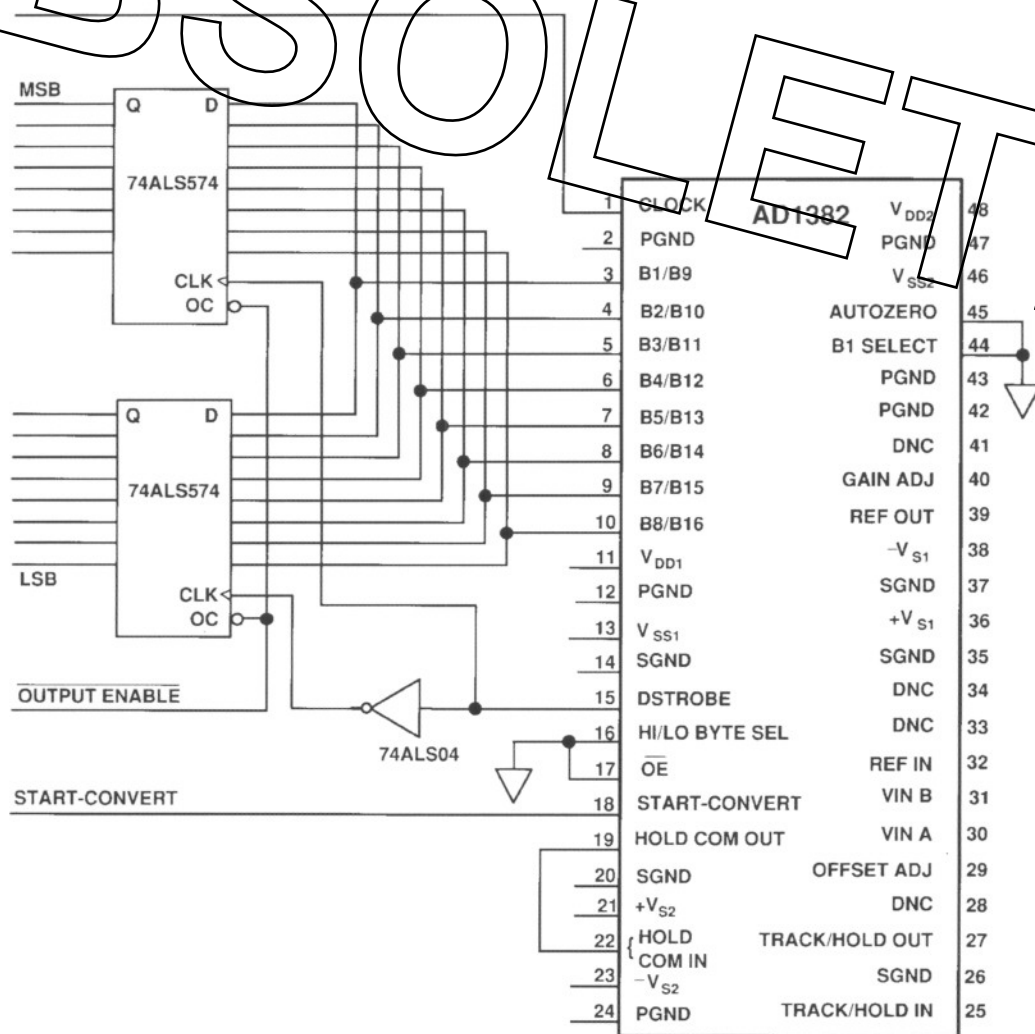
OBSOLETE

MSB

Q D

74ALS574

CLK
OC

Q D

74ALS574

LSB

CLK
OC

$\overline{\text{OUTPUT ENABLE}}$

74ALS04

START-CONVERT

AD1382

1 CLOCK
2 PGND
3 B1/B9
4 B2/B10
5 B3/B11
6 B4/B12
7 B5/B13
8 B6/B14
9 B7/B15
10 B8/B16
11 $V_{DD1}$
12 PGND
13 $V_{SS1}$
14 SGND
15 DSTROBE
16 HI/LO BYTE SEL
17 $\overline{OE}$
18 START-CONVERT
19 HOLD COM OUT
20 SGND
21 $+V_{S2}$
22 HOLD COM IN
23 $-V_{S2}$
24 PGND

48 $V_{DD2}$
47 PGND
46 $V_{SS2}$
45 AUTOZERO
44 B1 SELECT
43 PGND
42 PGND
41 DNC
40 GAIN ADJ
39 REF OUT
38 $-V_{S1}$
37 SGND
36 $+V_{S1}$
35 SGND
34 DNC
33 DNC
32 REF IN
31 VIN B
30 VIN A
29 OFFSET ADJ
28 DNC
27 TRACK/HOLD OUT
26 SGND
25 TRACK/HOLD IN